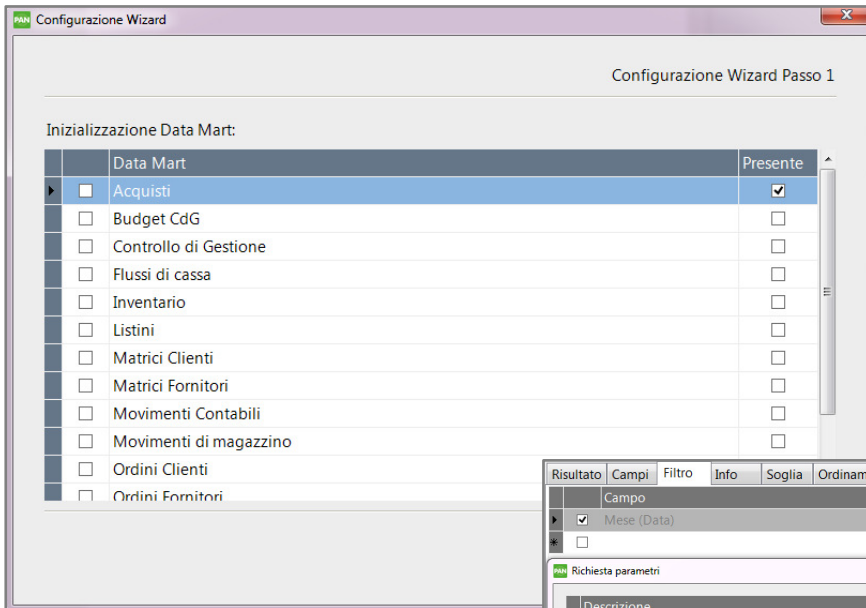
PAN Configurazione Wizard

Configurazione Wizard Passo 1

Inizializzazione Data Mart:

| | Data Mart | Presente |
|---|---|---|
| ☐ | Acquisti | ☑ |
| ☐ | Budget CdG | ☐ |
| ☐ | Controllo di Gestione | ☐ |
| ☐ | Flussi di cassa | ☐ |
| ☐ | Inventario | ☐ |
| ☐ | Listini | ☐ |
| ☐ | Matrici Clienti | ☐ |
| ☐ | Matrici Fornitori | ☐ |
| ☐ | Movimenti Contabili | ☐ |
| ☐ | Movimenti di magazzino | ☐ |
| ☐ | Ordini Clienti | |
| ☐ | Ordini Fornitori | |

Risultato Campi Filtro Info Soglia Ordinam

| | Campo |
|---|---|
| ☑ | Mese (Data) |
| ☐ | |

PAN Richiesta parametri

Descrizione